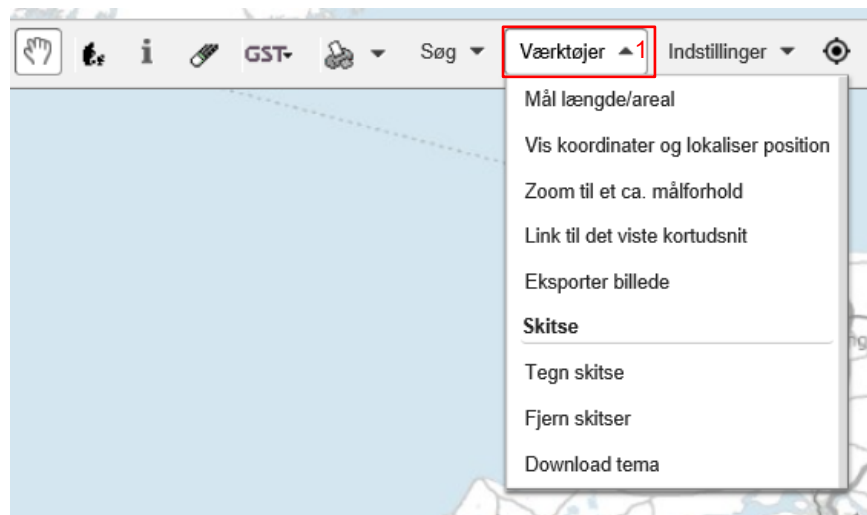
GST Søg Værktøjer 1 Indstillinger

Mål længde/areal

Vis koordinater og lokaliser position

Zoom til et ca. målforhold

Link til det viste kortudsnit

Eksporter billede

Skitse

Tegn skitse

Fjern skitser

Download tema